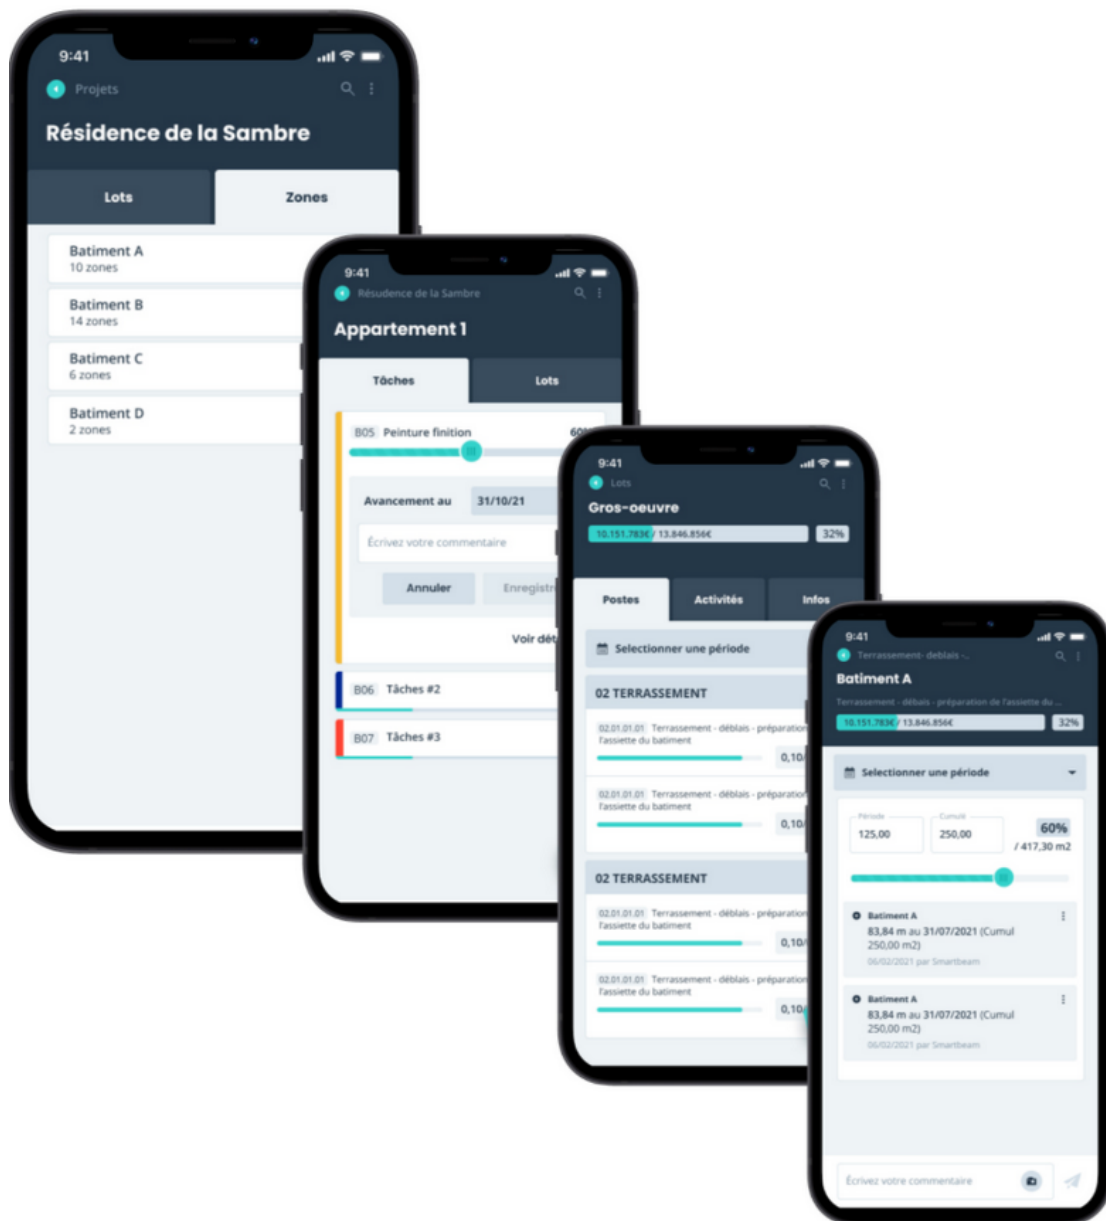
9:41

Projets

Résidence de la Sambre

Lots

Zones

Batiment A
10 zones

Batiment B
14 zones

Batiment C
6 zones

Batiment D
2 zones

9:41

Résudence de la Sambre

Appartement 1

Tâches

Lots

B05 Peinture finition 60%

Avancement au 31/10/21

Écrivez votre commentaire

Annuler

Enregistr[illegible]

Voir dét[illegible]

B06 Tâches #2

B07 Tâches #3

9:41

Lots

Gros-oeuvre

10.151.783€ / 13.846.856€ 32%

Postes

Activités

Infos

Selectionner une période

02 TERRASSEMENT

02.01.01.01 Terrassement - déblais - préparation l'assiette du batiment

0,10

02.01.01.01 Terrassement - déblais - préparation l'assiette du batiment

0,10

02 TERRASSEMENT

02.01.01.01 Terrassement - déblais - préparation l'assiette du batiment

0,10

02.01.01.01 Terrassement - déblais - préparation l'assiette du batiment

0,10

9:41

Terrassement- deblais -...

Batiment A

Terrassement - déblais - préparation de l'assiette du ...

10.151.783€ / 13.846.856€ 32%

Selectionner une période

Période
125,00

Cumul
250,00

60%
/ 417,30 m2

Batiment A
83,84 m au 31/07/2021 (Cumul 250,00 m2)
06/02/2021 par Smartbeam

Batiment A
83,84 m au 31/07/2021 (Cumul 250,00 m2)
06/02/2021 par Smartbeam

Écrivez votre commentaire